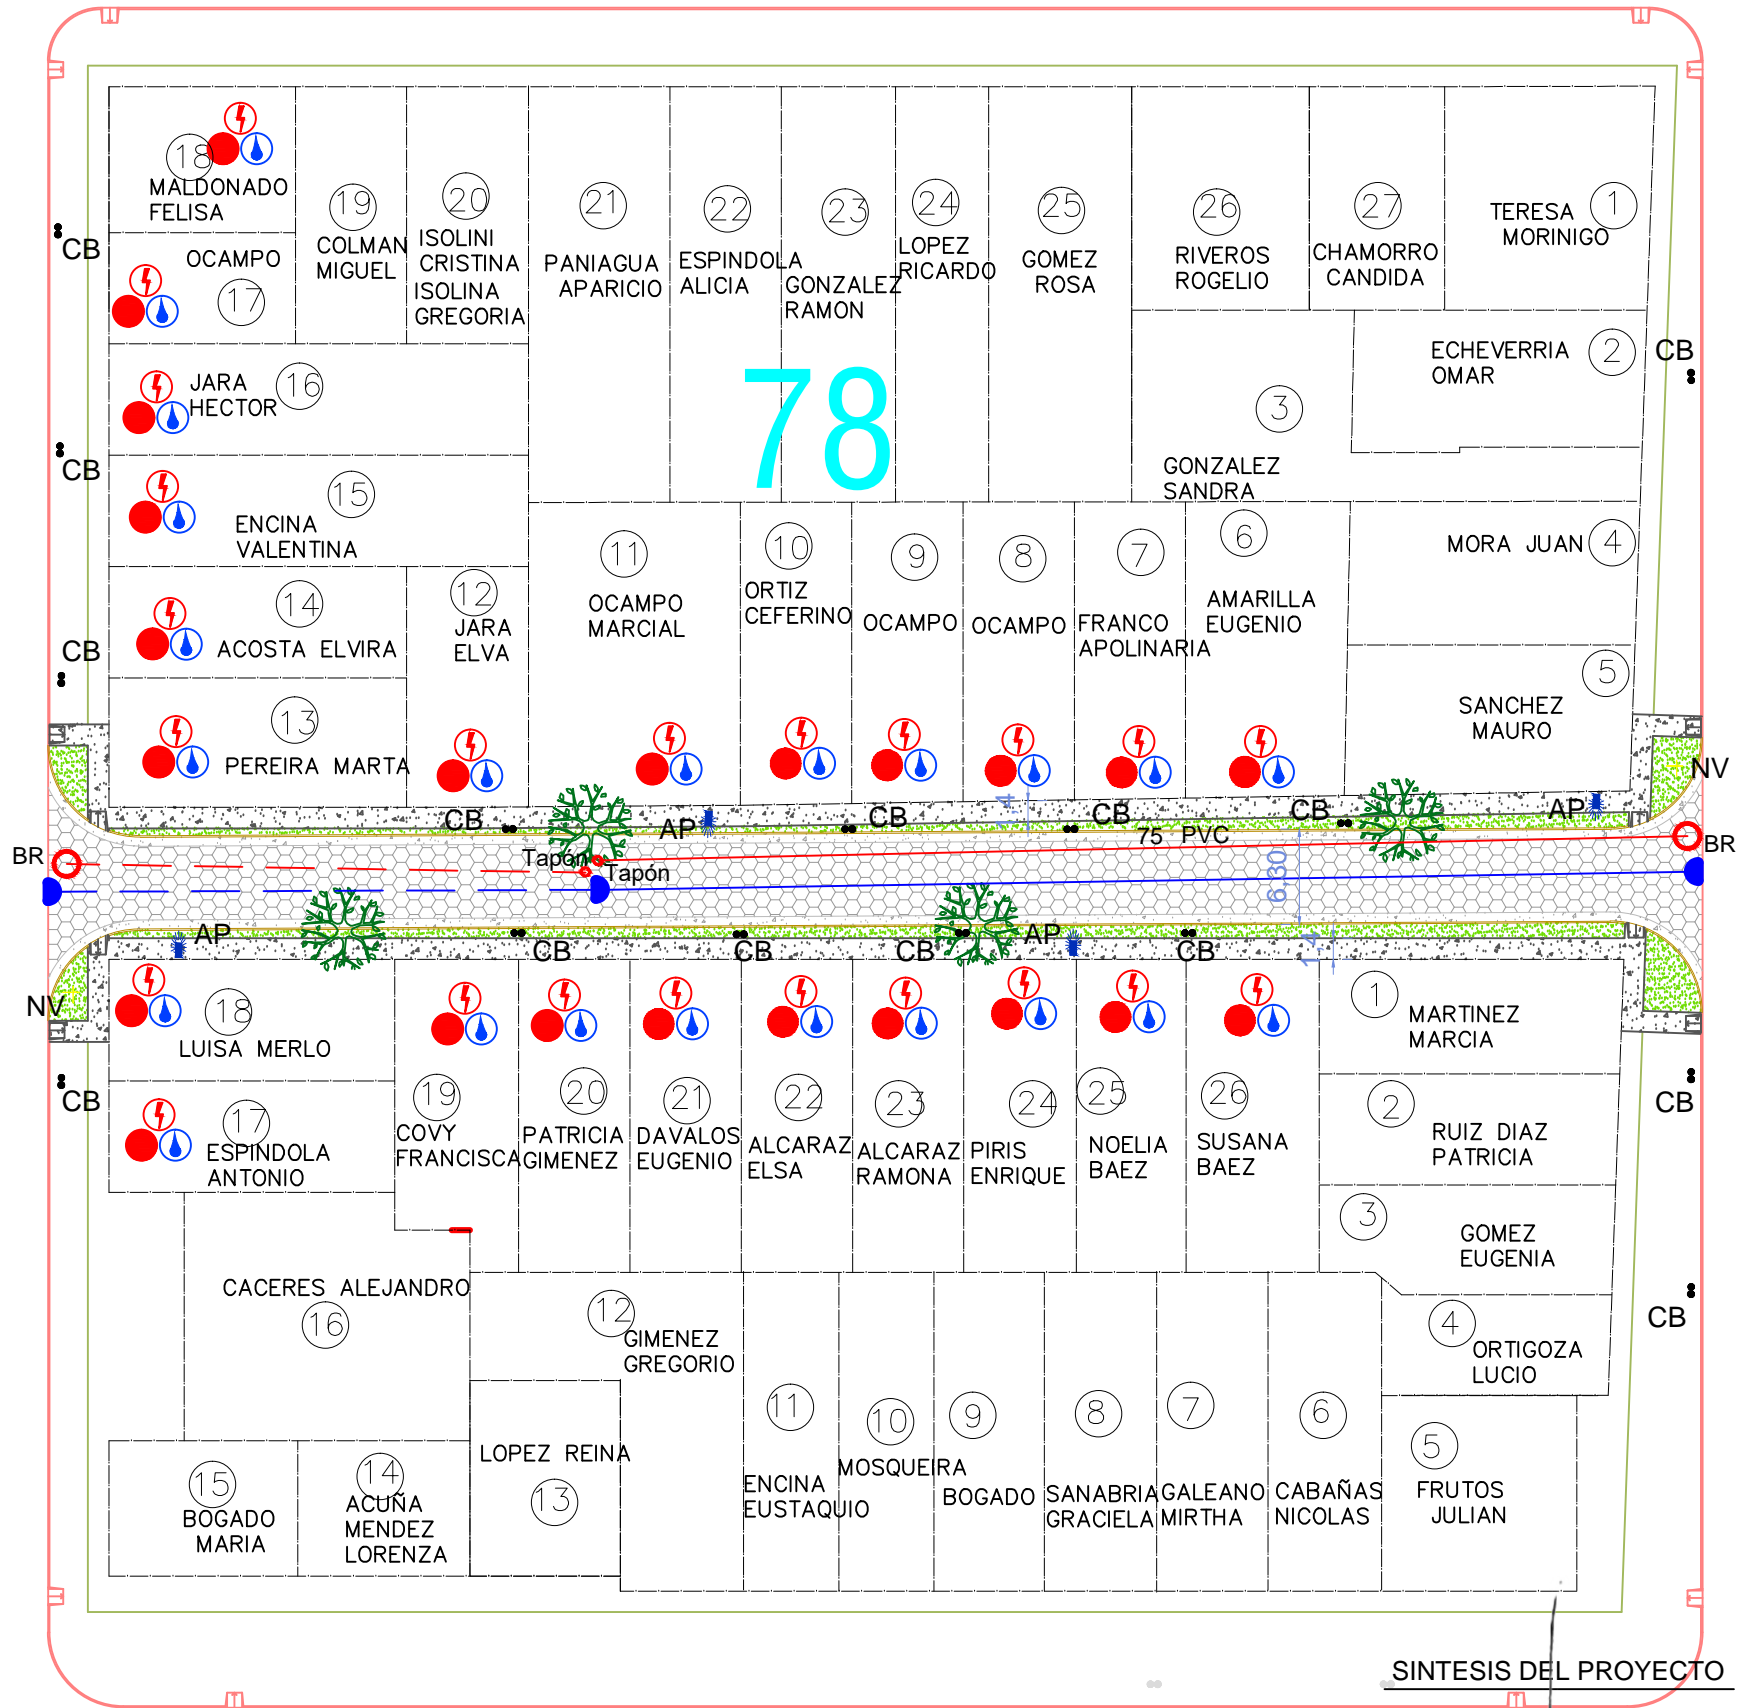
18 MALDONADO FELISA

19 COLMAN MIGUEL

20 ISOLINI CRISTINA ISOLINA GREGORIA

21 PANIAGUA APARICIO

22 ESPINDOLA ALICIA

23 GONZALEZ RAMON

24 LOPEZ RICARDO

25 GOMEZ ROSA

26 RIVEROS ROGELIO

27 CHAMORRO CANDIDA

TERESA MORINIGO 1

OCAMPO 17

CB

JARA HECTOR 16

CB

ECHEVERRIA OMAR 2

CB

3

GONZALEZ SANDRA

78

15 ENCINA VALENTINA

11 OCAMPO MARCIAL

10 ORTIZ CEFERINO

9 OCAMPO

8 OCAMPO

7 FRANCO APOLINARIA

6 AMARILLA EUGENIO

MORA JUAN 4

14 ACOSTA ELVIRA

12 JARA ELVA

CB

5 SANCHEZ MAURO

13 PEREIRA MARTA

NV

CB

AP

CB

CB

CB

AP

75 PVC

BR

BR

Tapón

Tapón

6.30

AP

AP

CB

CB

CB

CB

NV

18 LUISA MERLO

1 MARTINEZ MARCIA

CB

17 ESPINDOLA ANTONIO

19 COVY FRANCISCA

20 PATRICIA GIMENEZ

21 DAVALOS EUGENIO

22 ALCARAZ ELSA

23 ALCARAZ RAMONA

24 PIRIS ENRIQUE

25 NOELIA BAEZ

26 SUSANA BAEZ

2 RUIZ DIAZ PATRICIA

CB

3 GOMEZ EUGENIA

CACERES ALEJANDRO 16

12 GIMENEZ GREGORIO

4 ORTIGOZA LUCIO

CB

15 BOGADO MARIA

14 ACUÑA MENDEZ LORENZA

LOPEZ REINA 13

11 ENCINA EUSTAQUIO

10 MOSQUEIRA

9 BOGADO

8 SANABRIA GRACIELA

7 GALEANO MIRTHA

6 CABAÑAS NICOLAS

5 FRUTOS JULIAN

SINTESIS DEL PROYECTO